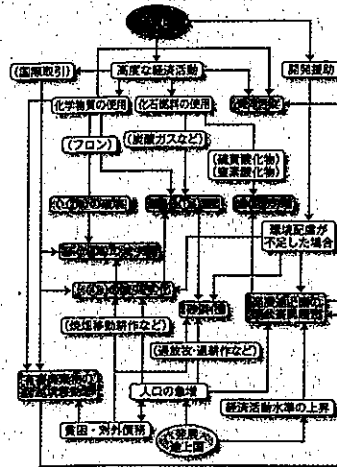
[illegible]

(国際取引)

高度な経済活動

開発援助

化学物質の使用

化石燃料の使用

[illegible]

(フロン)

(炭酸ガスなど)

(硫黄酸化物)
(窒素酸化物)

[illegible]

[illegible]

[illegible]

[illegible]

環境配慮が
不足した場合

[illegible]

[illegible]

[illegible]

(焼畑移動耕作など)

(過放牧・過耕作など)

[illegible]

人口の急増

経済活動水準の上昇

貧困・対外債務

発展途上国